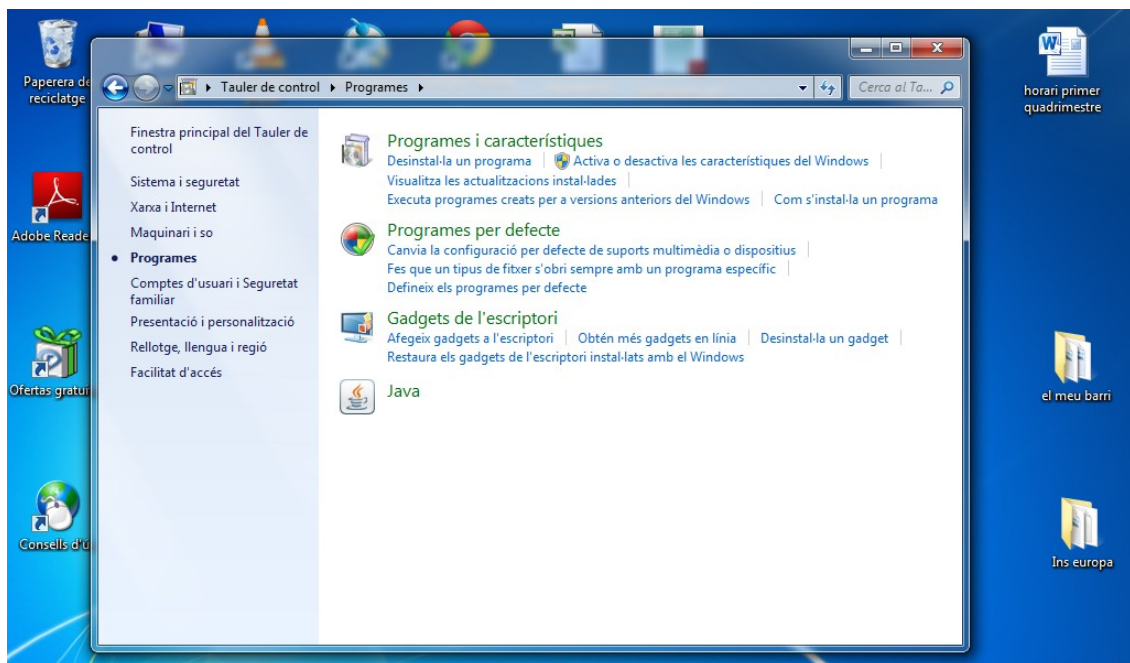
Paperera de reciclatge

Adobe Reade

Ofertas gratui

Consells d'U

horari primer quadrimestre

el meu barri

Ins europa

Tauler de control ▸ Programes ▸

Cerca al Ta...

Finestra principal del Tauler de control

Sistema i seguretat

Xarxa i Internet

Maquinari i so

Programes

Comptes d'usuari i Seguretat familiar

Presentació i personalització

Rellotge, llengua i regió

Facilitat d'accés

Programes i característiques
Desinstal·la un programa | Activa o desactiva les característiques del Windows | Visualitza les actualitzacions instal·lades | Executa programes creats per a versions anteriors del Windows | Com s'instal·la un programa

Programes per defecte
Canvia la configuració per defecte de suports multimèdia o dispositius | Fes que un tipus de fitxer s'obri sempre amb un programa específic | Defineix els programes per defecte

Gadgets de l'escriptori
Afegeix gadgets a l'escriptori | Obtén més gadgets en línia | Desinstal·la un gadget | Restaura els gadgets de l'escriptori instal·lats amb el Windows

Java